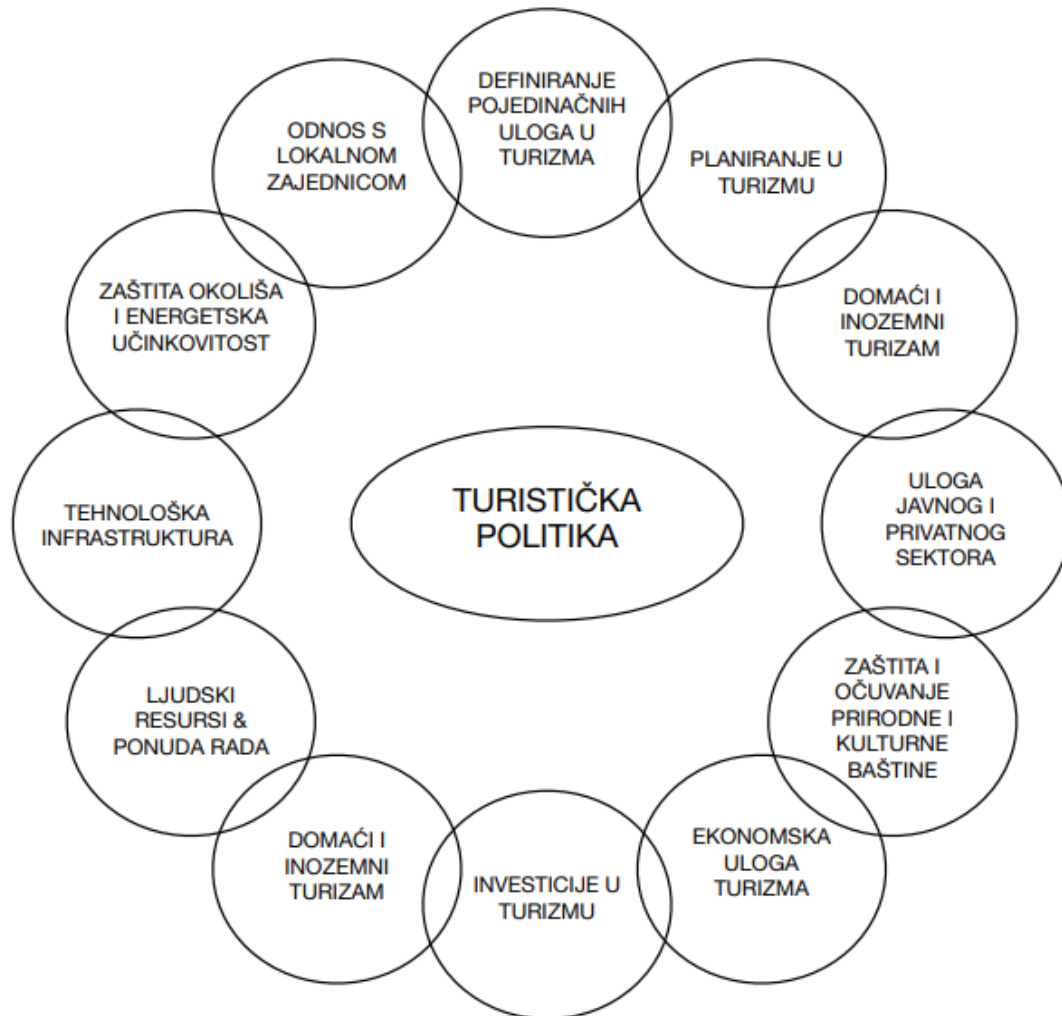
TURISTIČKA POLITIKA

DEFINIRANJE POJEDINAČNIH ULOGA U TURIZMA

PLANIRANJE U TURIZMU

DOMAĆI I INOZEMNI TURIZAM

ULOGA JAVNOG I PRIVATNOG SEKTORA

ZAŠTITA I OČUVANJE PRIRODNE I KULTURNE BAŠTINE

EKONOMSKA ULOGA TURIZMA

INVESTICIJE U TURIZMU

DOMAĆI I INOZEMNI TURIZAM

LJUDSKI RESURSI & PONUDA RADA

TEHNOLOŠKA INFRASTRUKTURA

ZAŠTITA OKOLIŠA I ENERGETSKA UČINKOVITOST

ODNOS S LOKALNOM ZAJEDNICOM